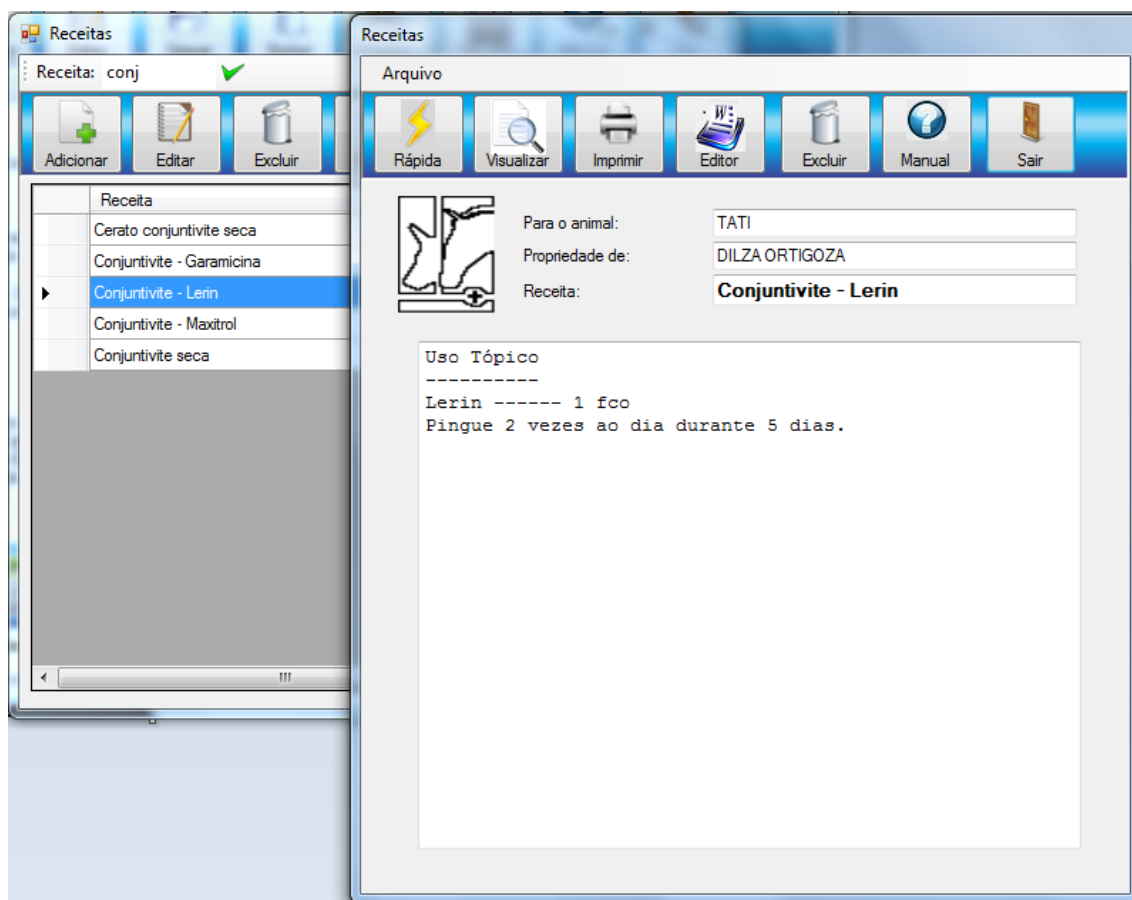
Receitas

Receita: conj

Adicionar
Editar
Excluir

| | Receita |
|---|---|
| | Cerato conjuntivite seca |
| | Conjuntivite - Garamicina |
| ▶ | Conjuntivite - Lerin |
| | Conjuntivite - Maxitrol |
| | Conjuntivite seca |

Receitas

Arquivo

Rápida
Visualizar
Imprimir
Editor
Excluir
Manual
Sair

Para o animal: TATI
Propriedade de: DILZA ORTIGOZA
Receita: Conjuntivite - Lerin

Uso Tópico
----------
Lerin ------ 1 fco
Pingue 2 vezes ao dia durante 5 dias.